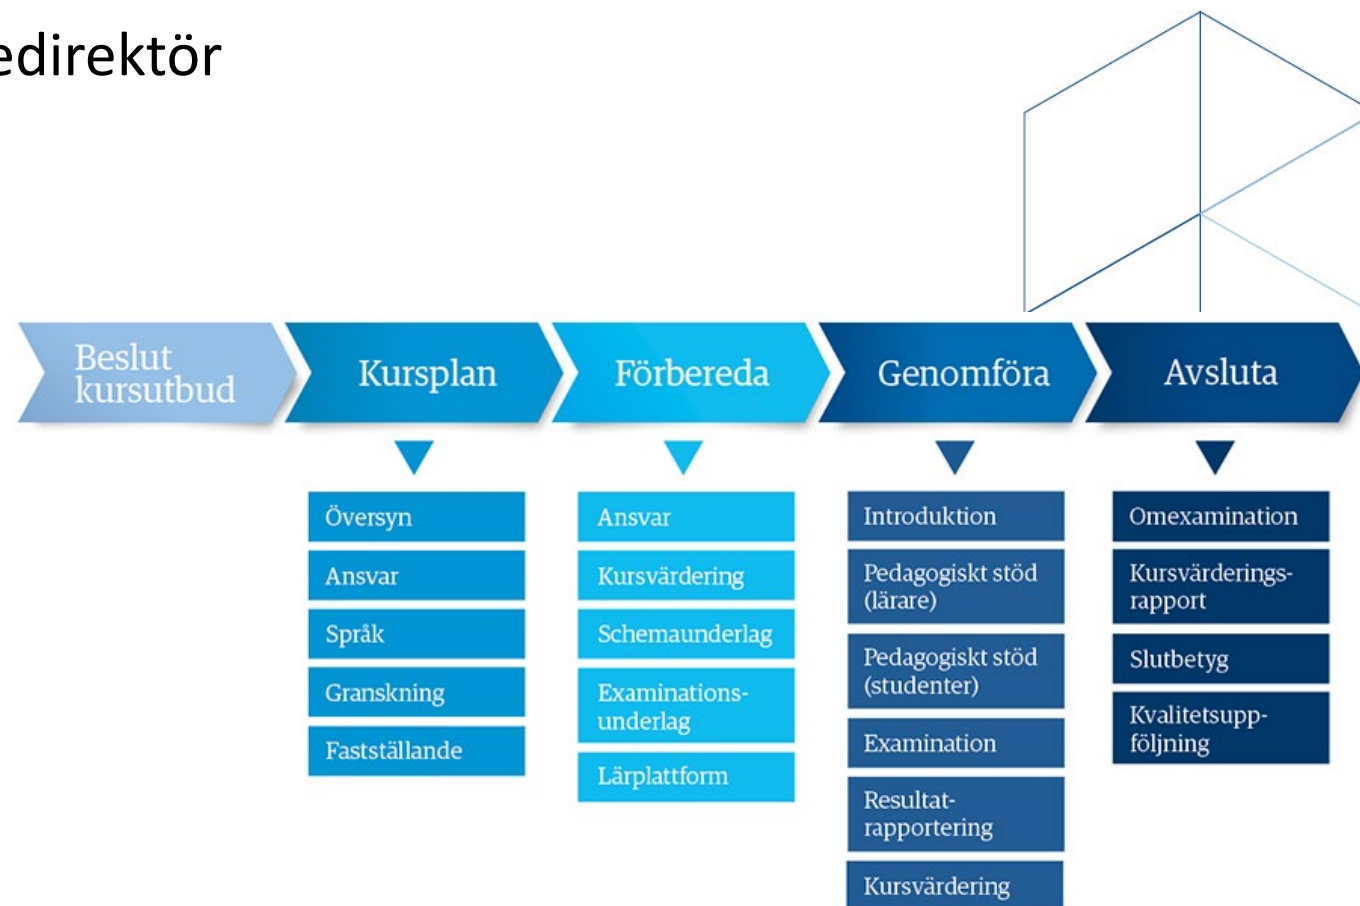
edirektör

Beslut kursutbud

Kursplan

Förbereda

Genomföra

Avsluta

Översyn

Ansvar

Språk

Granskning

Fastställande

Ansvar

Kursvärdering

Schemaunderlag

Examinationsunderlag

Lärplattform

Introduktion

Pedagogiskt stöd (lärare)

Pedagogiskt stöd (studenter)

Examination

Resultatrapportering

Kursvärdering

Omexamination

Kursvärderingsrapport

Slutbetyg

Kvalitetsuppföljning